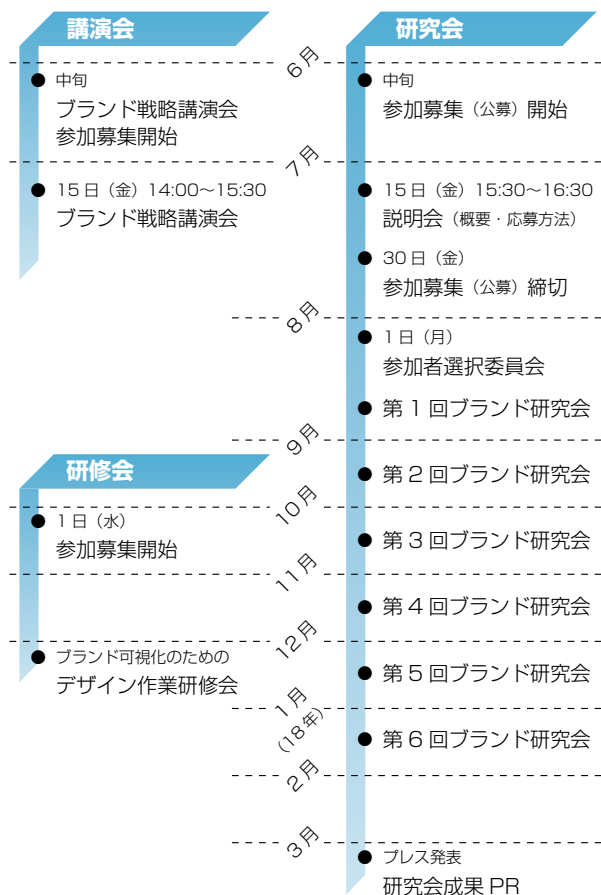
講演会

研究会

6月

中旬
ブランド戦略講演会
参加募集開始

中旬
参加募集（公募）開始

7月

15日（金）14:00～15:30
ブランド戦略講演会

15日（金）15:30～16:30
説明会（概要・応募方法）

30日（金）
参加募集（公募）締切

8月

1日（月）
参加者選択委員会

第1回ブランド研究会

9月

研修会

第2回ブランド研究会

10月

1日（水）
参加募集開始

第3回ブランド研究会

11月

第4回ブランド研究会

12月

ブランド可視化のための
デザイン作業研修会

第5回ブランド研究会

1月
（18年）

第6回ブランド研究会

2月

3月

プレス発表
研究会成果 PR